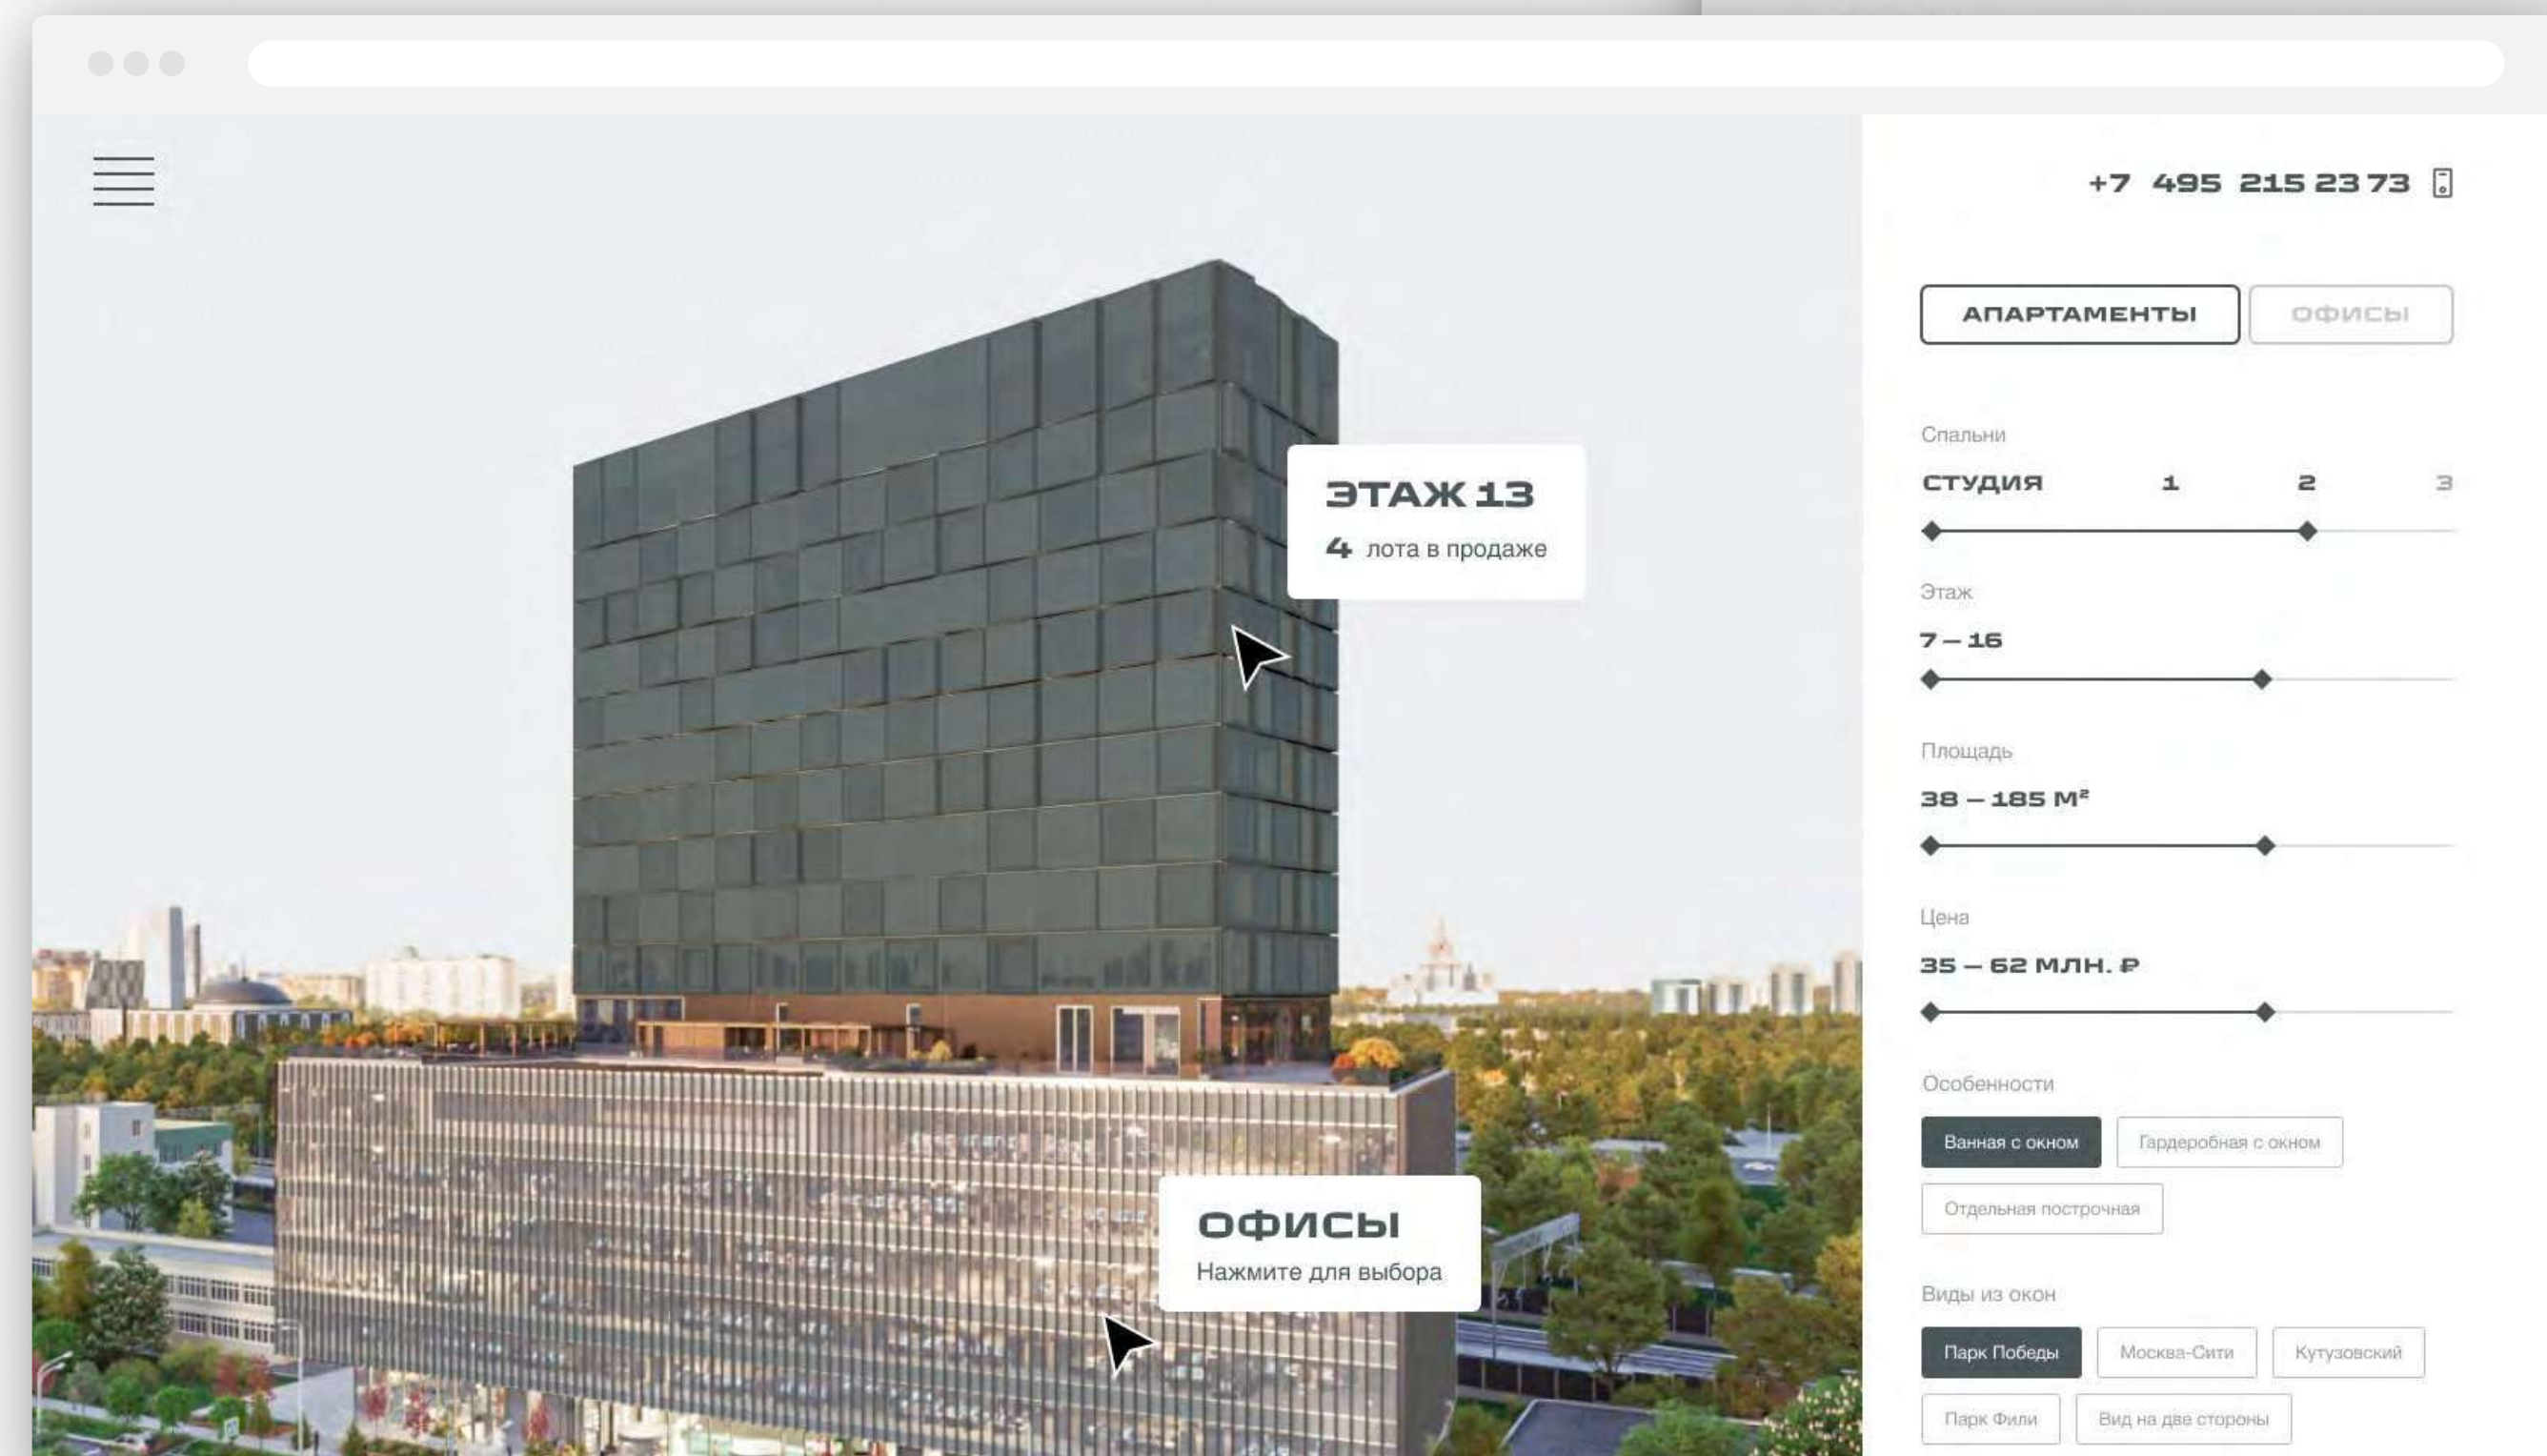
+7 495 215 23 73

АПАРТАМЕНТЫ
ОФИСЫ

ЭТАЖ 13
4 лота в продаже

ОФИСЫ
Нажмите для выбора

Спальни
СТУДИЯ 1 2 3

Этаж
7 – 16

Площадь
38 – 185 М²

Цена
35 – 62 МЛН. ₽

Особенности
Ванная с окном
Гардеробная с окном
Отдельная постирочная

Виды из окон
Парк Победы
Москва-Сити
Кутузовский
Парк Фили
Вид на две стороны